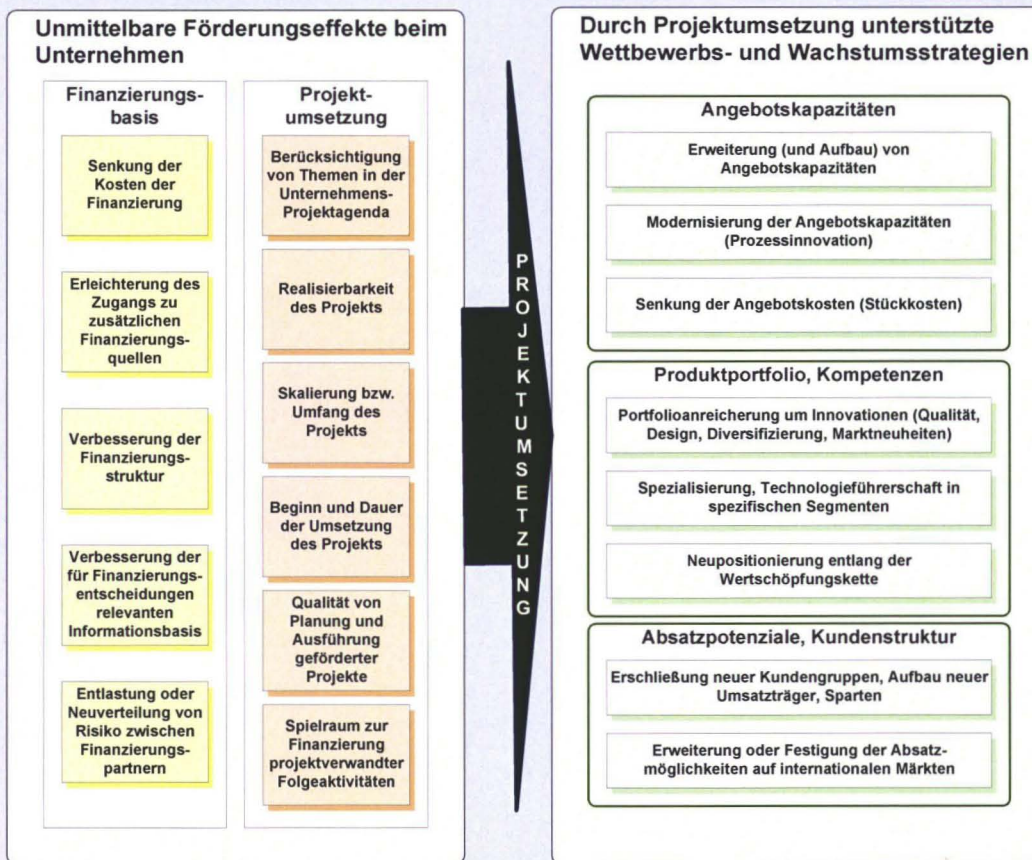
Unmittelbare Förderungseffekte beim Unternehmen

Finanzierungsbasis

Senkung der Kosten der Finanzierung

Erleichterung des Zugangs zu zusätzlichen Finanzierungsquellen

Verbesserung der Finanzierungsstruktur

Verbesserung der für Finanzierungsentscheidungen relevanten Informationsbasis

Entlastung oder Neuverteilung von Risiko zwischen Finanzierungspartnern

Projektumsetzung

Berücksichtigung von Themen in der Unternehmens-Projektagenda

Realisierbarkeit des Projekts

Skalierung bzw. Umfang des Projekts

Beginn und Dauer der Umsetzung des Projekts

Qualität von Planung und Ausführung geförderter Projekte

Spielraum zur Finanzierung projektverwandter Folgeaktivitäten

PROJEKTUMSETZUNG

Durch Projektumsetzung unterstützte Wettbewerbs- und Wachstumsstrategien

Angebotskapazitäten

Erweiterung (und Aufbau) von Angebotskapazitäten

Modernisierung der Angebotskapazitäten (Prozessinnovation)

Senkung der Angebotskosten (Stückkosten)

Produktportfolio, Kompetenzen

Portfolioanreicherung um Innovationen (Qualität, Design, Diversifizierung, Marktneuheiten)

Spezialisierung, Technologieführerschaft in spezifischen Segmenten

Neupositionierung entlang der Wertschöpfungskette

Absatzpotenziale, Kundenstruktur

Erschließung neuer Kundengruppen, Aufbau neuer Umsatzträger, Sparten

Erweiterung oder Festigung der Absatzmöglichkeiten auf internationalen Märkten